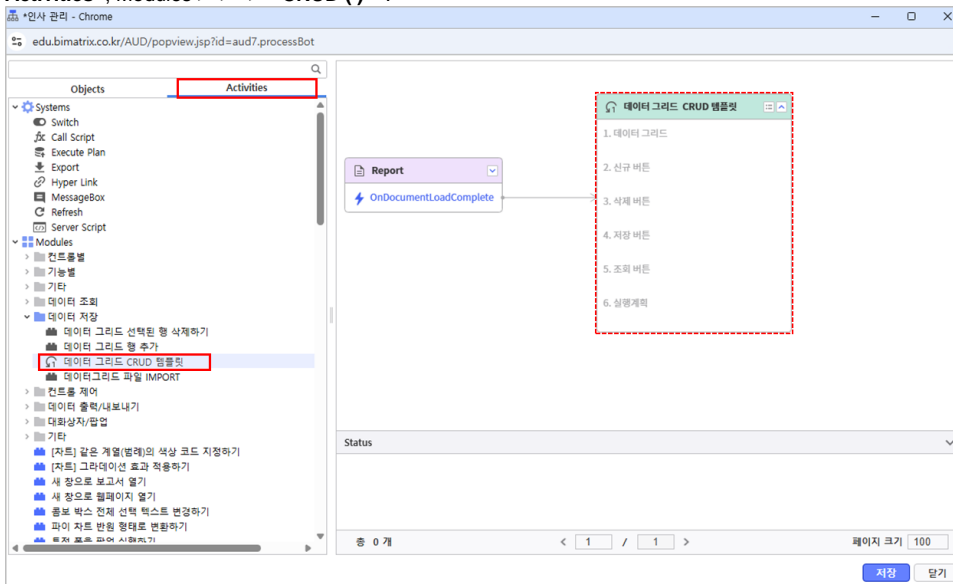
*인사 관리 - Chrome

edu.bimatrix.co.kr/AUD/popview.jsp?id=aud7.processBot

Objects
Activities

Systems
Switch
Call Script
Execute Plan
Export
Hyper Link
MessageBox
Refresh
Server Script
Modules
컨트롤별
기능별
기타
데이터 조회
데이터 저장
데이터 그리드 선택된 행 삭제하기
데이터 그리드 행 추가
데이터 그리드 CRUD 템플릿
데이터그리드 파일 IMPORT
컨트롤 제어
데이터 출력/내보내기
대화상자/팝업
기타
[차트] 같은 계열(범례)의 색상 코드 지정하기
[차트] 그라데이션 효과 적용하기
새 창으로 보고서 열기
새 창으로 웹페이지 열기
콤보 박스 전체 선택 텍스트 변경하기
파이 차트 반원 형태로 변환하기

Report
OnDocumentLoadComplete

데이터 그리드 CRUD 템플릿
1. 데이터 그리드
2. 신규 버튼
3. 삭제 버튼
4. 저장 버튼
5. 조회 버튼
6. 실행계획

Status

총 0 개
1 / 1
페이지 크기 100
저장
닫기